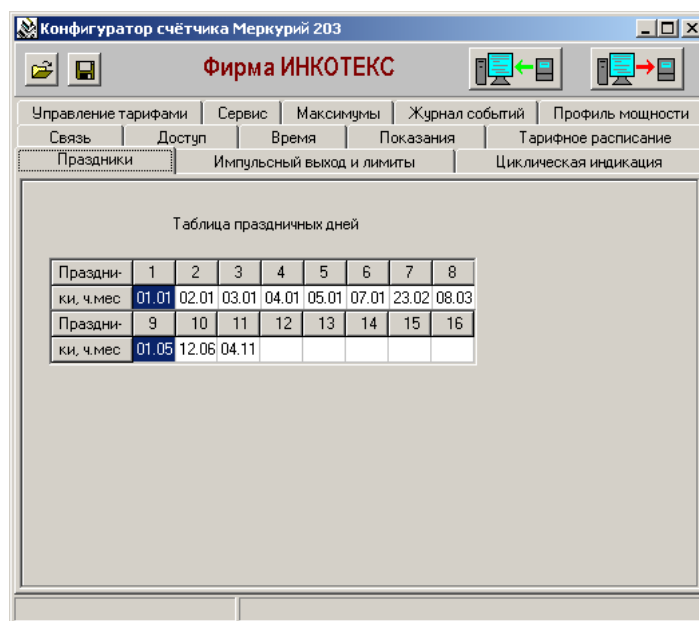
Конфигуратор счётчика Меркурий 203

Фирма ИНКОТЕКС

Управление тарифами | Сервис | Максимумы | Журнал событий | Профиль мощности
Связь | Доступ | Время | Показания | Тарифное расписание
Праздники | Импульсный выход и лимиты | Циклическая индикация

Таблица праздничных дней

| Праздни- | 1 | 2 | 3 | 4 | 5 | 6 | 7 | 8 |
|---|---|---|---|---|---|---|---|---|
| ки, ч.мес | 01.01 | 02.01 | 03.01 | 04.01 | 05.01 | 07.01 | 23.02 | 08.03 |
| Праздни- | 9 | 10 | 11 | 12 | 13 | 14 | 15 | 16 |
| ки, ч.мес | 01.05 | 12.06 | 04.11 | | | | | |